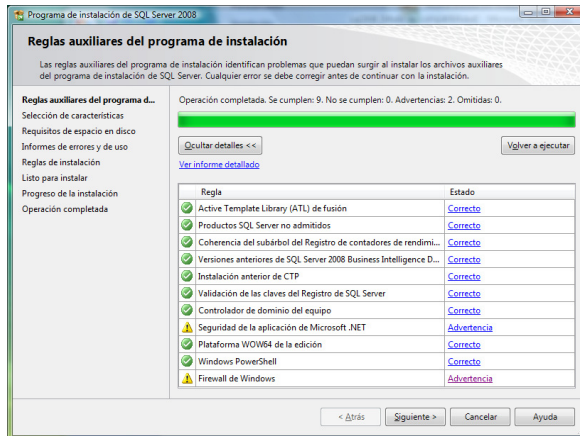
Programa de instalación de SQL Server 2008

Reglas auxiliares del programa de instalación

Las reglas auxiliares del programa de instalación identifican problemas que puedan surgir al instalar los archivos auxiliares del programa de instalación de SQL Server. Cualquier error se debe corregir antes de continuar con la instalación.

Reglas auxiliares del programa d...
Selección de características
Requisitos de espacio en disco
Informes de errores y de uso
Reglas de instalación
Listo para instalar
Progreso de la instalación
Operación completada

Operación completada. Se cumplen: 9. No se cumplen: 0. Advertencias: 2. Omitidas: 0.

Ocultar detalles <<

Volver a ejecutar

Ver informe detallado

| Regla | Estado |
|---|---|
| Active Template Library (ATL) de fusión | Correcto |
| Productos SQL Server no admitidos | Correcto |
| Coherencia del subárbol del Registro de contadores de rendimi... | Correcto |
| Versiones anteriores de SQL Server 2008 Business Intelligence D... | Correcto |
| Instalación anterior de CTP | Correcto |
| Validación de las claves del Registro de SQL Server | Correcto |
| Controlador de dominio del equipo | Correcto |
| Seguridad de la aplicación de Microsoft .NET | Advertencia |
| Plataforma WOW64 de la edición | Correcto |
| Windows PowerShell | Correcto |
| Firewall de Windows | Advertencia |

< Atrás

Siguiente >

Cancelar

Ayuda